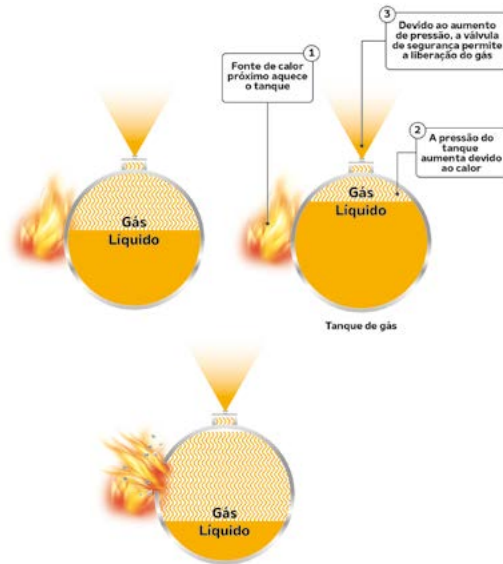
Gás
Líquido

1
Fonte de calor próximo aquece o tanque

3
Devido ao aumento de pressão, a válvula de segurança permite a liberação do gás

2
A pressão do tanque aumenta devido ao calor

Gás
Líquido

Tanque de gás

Gás
Líquido